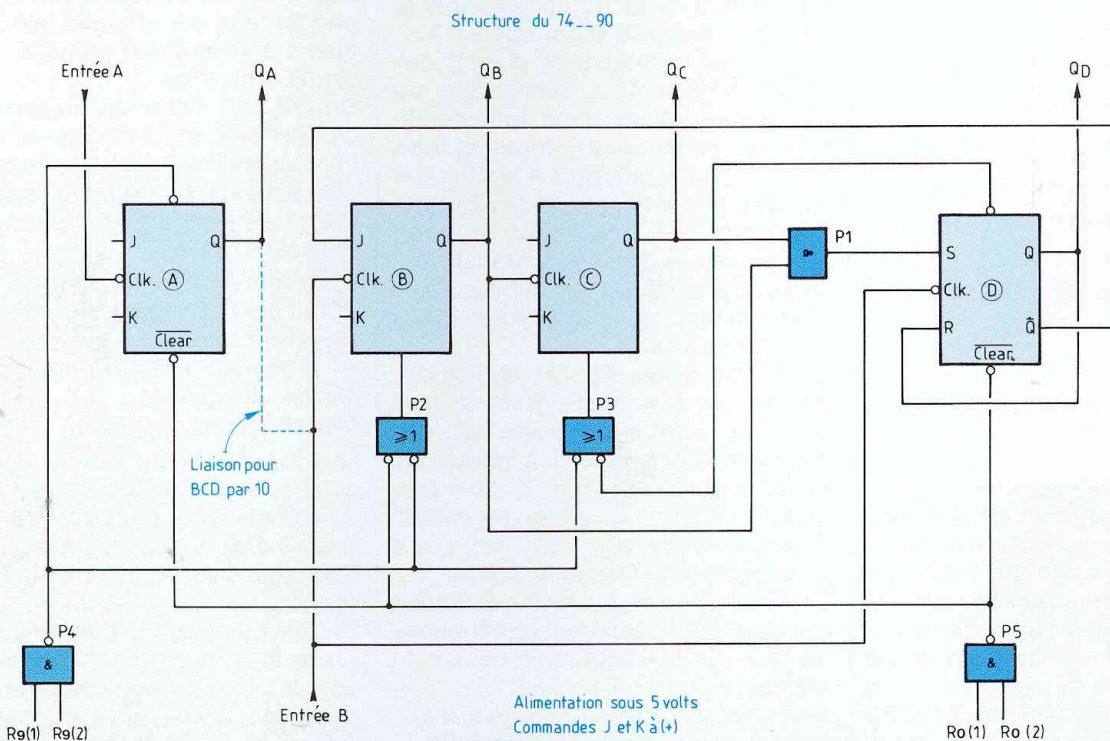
Structure du 74__90

Entrée A

$Q_A$

$Q_B$

$Q_C$

$Q_D$

J

Q

Clk. (A)

K

$\overline{Clear}$

J

Q

Clk. (B)

K

J

Q

Clk. (C)

K

&

P1

S

Q

Clk. (D)

R

$\bar{Q}$

$\overline{Clear}$

P2

$\geqslant 1$

P3

$\geqslant 1$

Liaison pour BCD par 10

P4

&

R9(1) R9(2)

Entrée B

Alimentation sous 5 volts
Commandes J et K à (+)

P5

&

Ro(1) Ro (2)